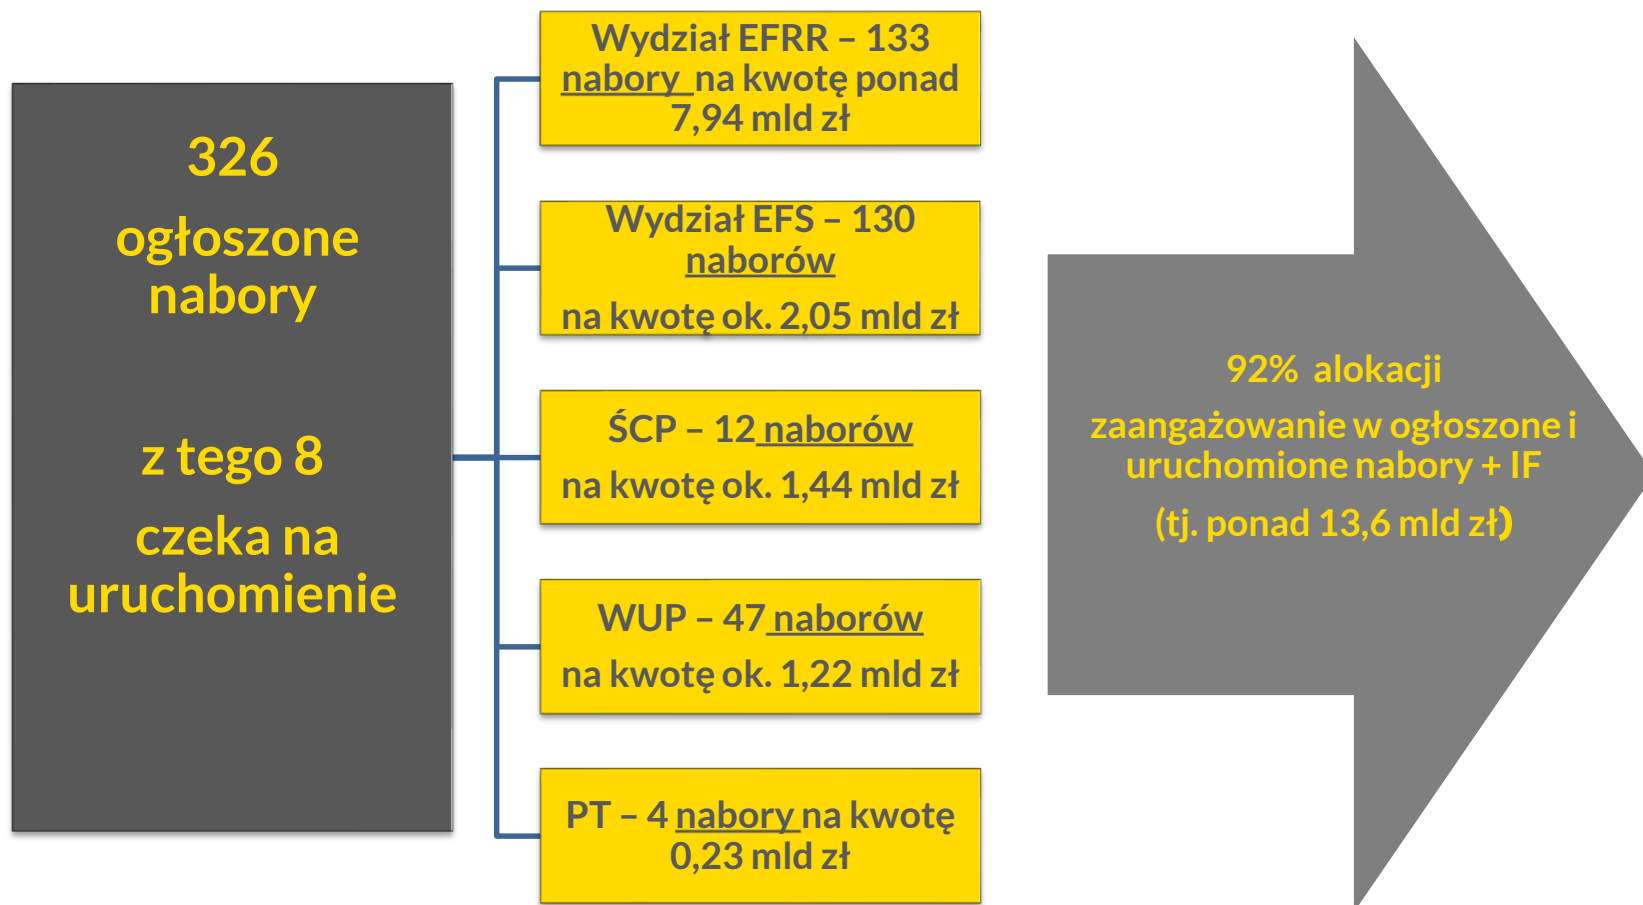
326

ogłoszone nabory

z tego 8

czeka na uruchomienie

Wydział EFRR – 133 nabory na kwotę ponad 7,94 mld zł

Wydział EFS – 130 naborów

na kwotę ok. 2,05 mld zł

ŚCP – 12 naborów

na kwotę ok. 1,44 mld zł

WUP – 47 naborów

na kwotę ok. 1,22 mld zł

PT – 4 nabory na kwotę 0,23 mld zł

92% alokacji

zaangażowanie w ogłoszone i uruchomione nabory + IF

(tj. ponad 13,6 mld zł)